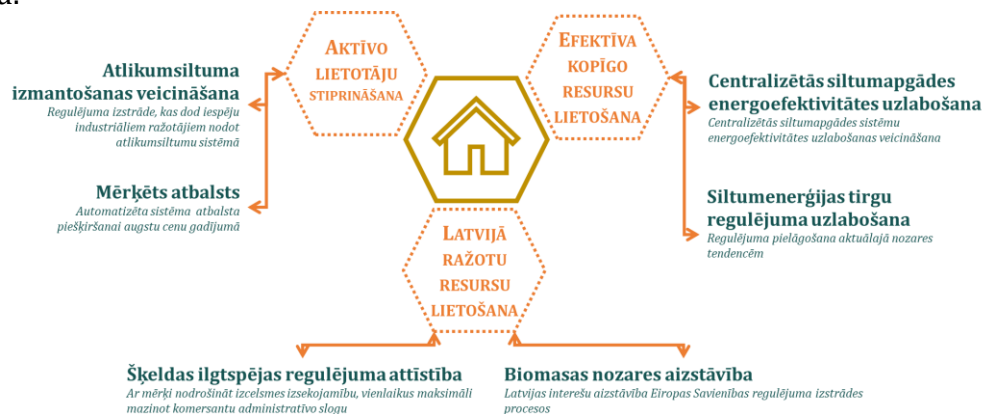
Atlikumsiltuma izmantošanas veicināšana
Regulējuma izstrāde, kas dod iespēju industriāliem ražotājiem nodot atlikumsiltumu sistēmā

Mērķēts atbalsts
Automatizēta sistēma atbalsta piešķiršanai augstu cenu gadījumā

AKTĪVO LIETOTĀJU STIPRINĀŠANA

EFEKTĪVA KOPĪGO RESURSU LIETOŠANA

Centralizētās siltumapgādes energoefektivitātes uzlabošana
Centralizētās siltumapgādes sistēmu energoefektivitātes uzlabošanas veicināšana

Siltumenerģijas tirgu regulējuma uzlabošana
Regulējuma pielāgošana aktuālajā nozares tendencēm

LATVIJĀ RAŽOTU RESURSU LIETOŠANA

Šķeldas ilgtspējas regulējuma attīstība
Ar mērķi nodrošināt izcelsmes izsekojamību, vienlaikus maksimāli mazinot komersantu administratīvo slogu

Biomasas nozares aizstāvība
Latvijas interešu aizstāvība Eiropas Savienības regulējuma izstrādes procesos